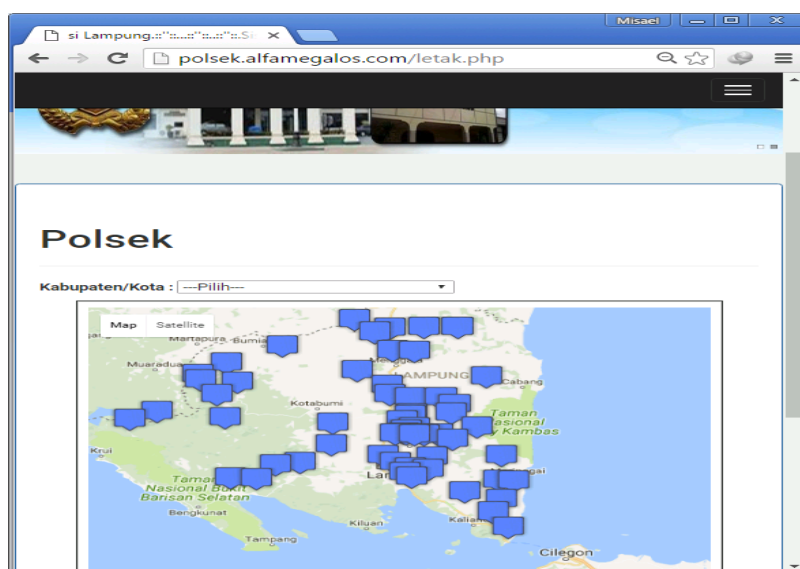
Misael

si Lampung.::"::..::"::..::"::.S

polsek.alfamegalos.com/letak.php

Polsek

Kabupaten/Kota : ---Pilih---

Map Satellite

Martapura Bumia

Muaradua

LAMPUNG

Cabang

Kotabumi

Taman Nasional Way Kambas

Krui

Taman Nasional Bukit Barisan Selatan

Lam

Bengkunat

Kiluan

Kalian

Tampang

Cilegon